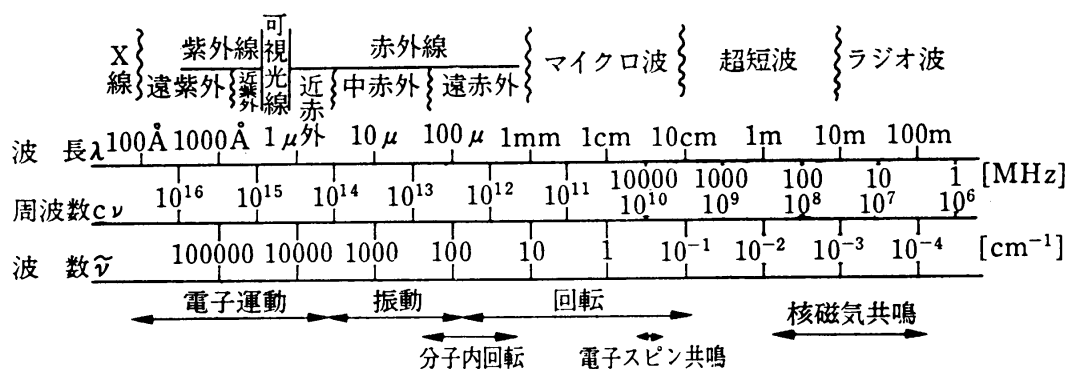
X線

紫外線

遠紫外

近紫外

可視光線

赤外線

近赤外

中赤外

遠赤外

マイクロ波

超短波

ラジオ波

波 長$\lambda$ 100Å 1000Å 1$\mu$ 10$\mu$ 100$\mu$ 1mm 1cm 10cm 1m 10m 100m

10000 1000 100 10 1 [MHz]

周波数$c\nu$ $10^{16}$ $10^{15}$ $10^{14}$ $10^{13}$ $10^{12}$ $10^{11}$ $10^{10}$ $10^{9}$ $10^{8}$ $10^{7}$ $10^{6}$

波 数$\tilde{\nu}$ 100000 10000 1000 100 10 1 $10^{-1}$ $10^{-2}$ $10^{-3}$ $10^{-4}$ [$\mathrm{cm}^{-1}$]

電子運動

振動

回転

核磁気共鳴

分子内回転

電子スピン共鳴